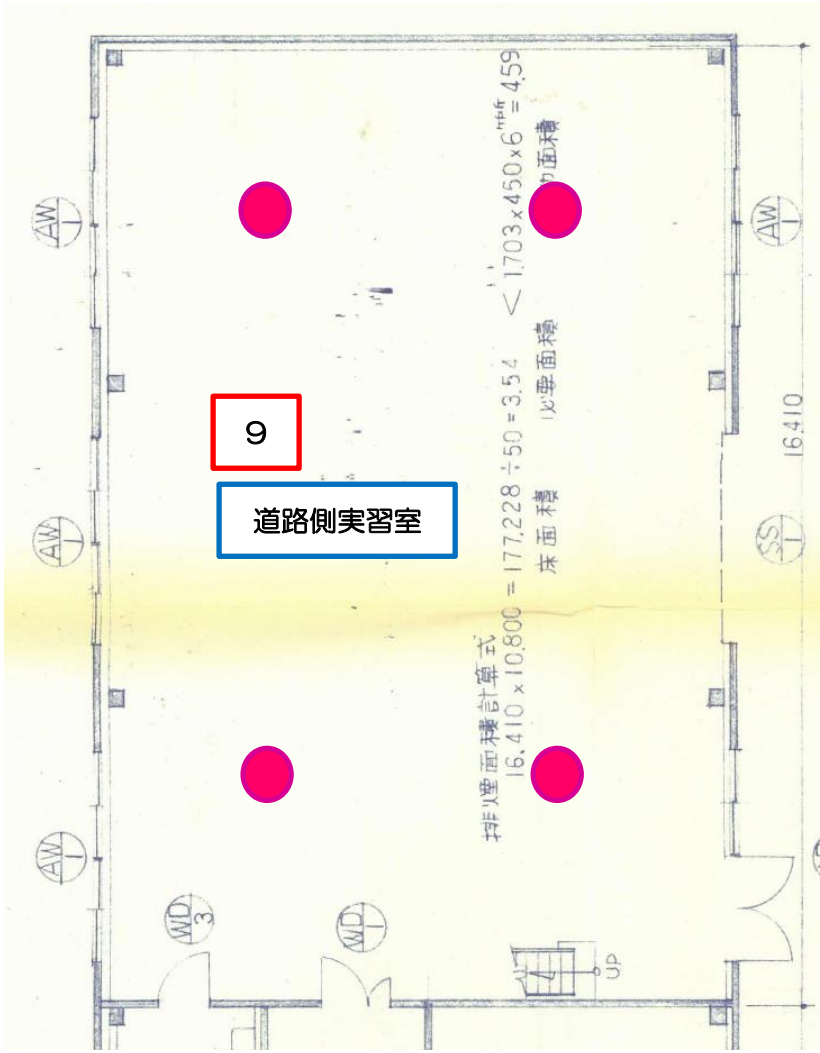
9

道路側実習室

排煙面積計算式
$16.410 \times 10.800 = 177.228 \div 50 = 3.54 < 1.703 \times 450 \times 6$ ヶ所 $= 4.59$
床面積　　　必要面積　　　　　　　　　　　　　有効面積

AW
1

AW
1

AW
1

AW
1

SS
1

WD
3

WD
1

UP

16.410